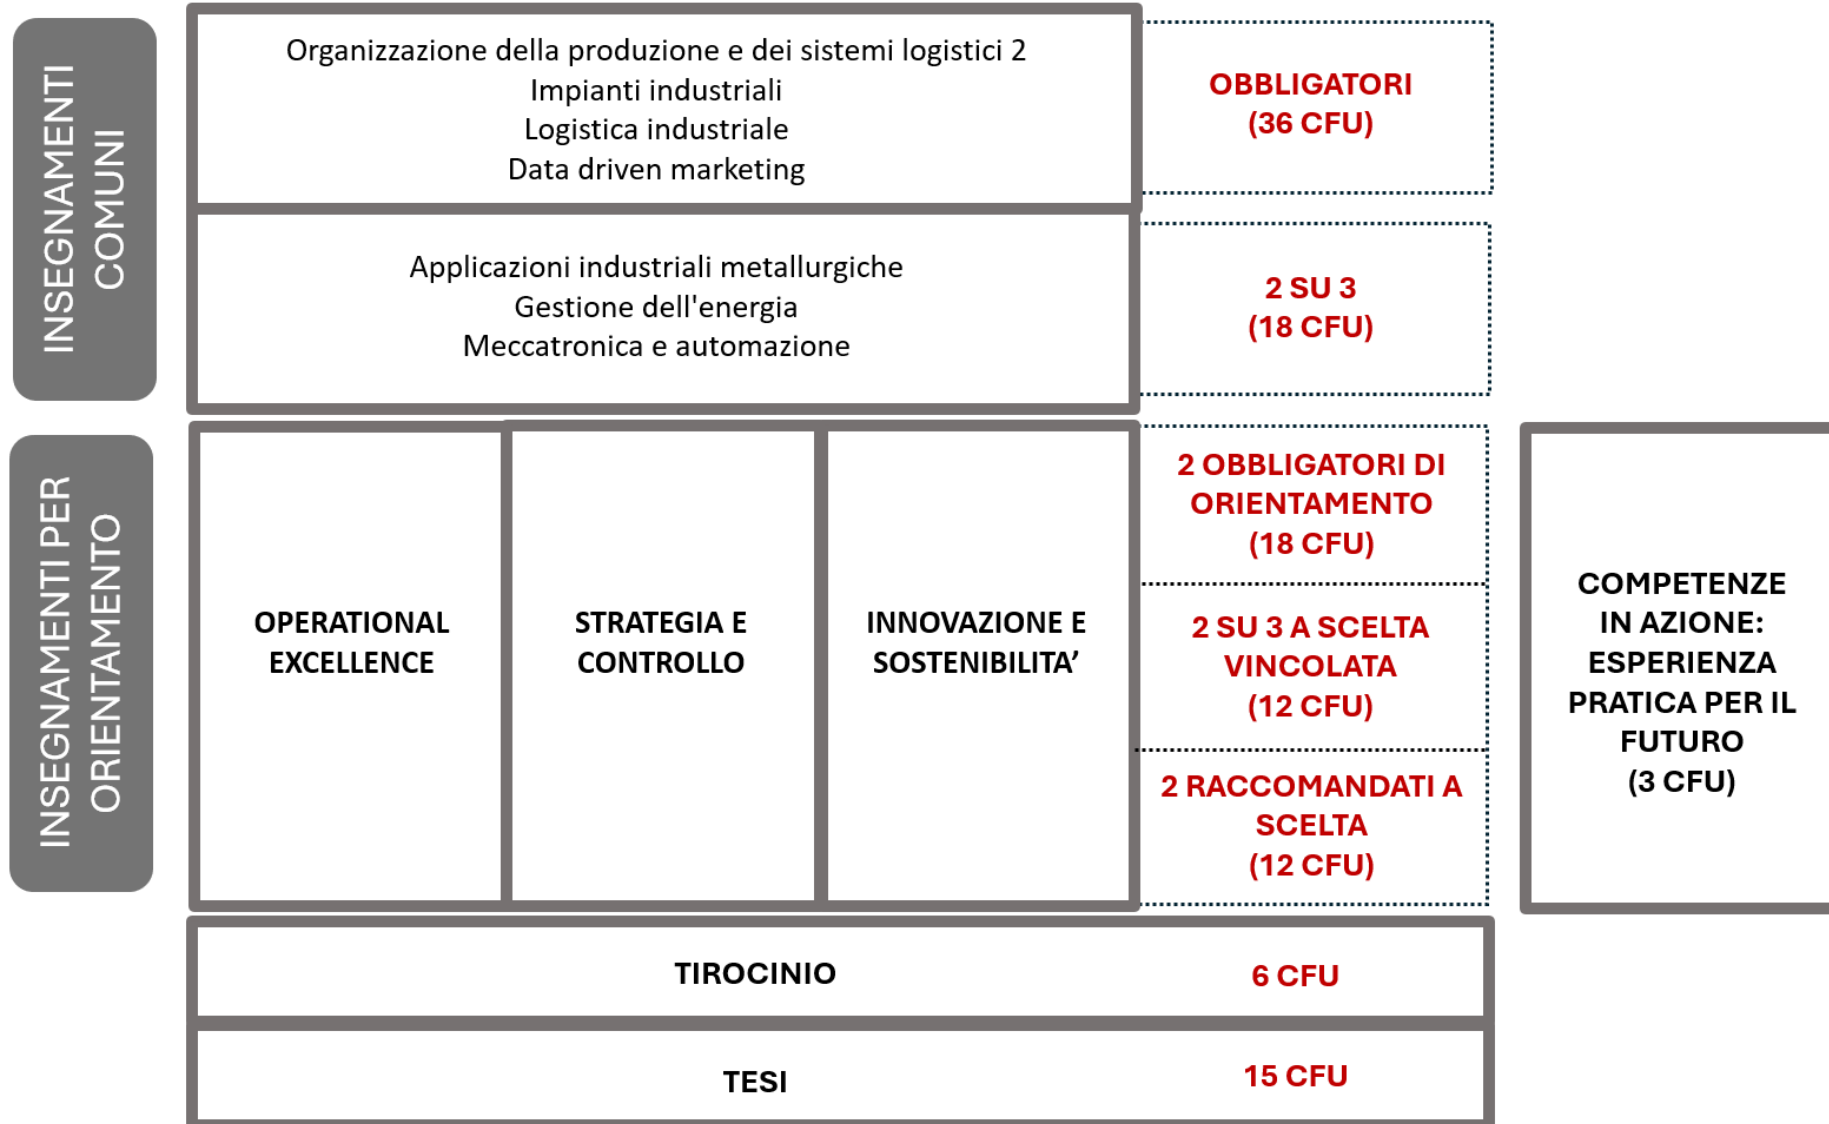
INSEGNAMENTI COMUNI

Organizzazione della produzione e dei sistemi logistici 2
Impianti industriali
Logistica industriale
Data driven marketing

OBBLIGATORI
(36 CFU)

Applicazioni industriali metallurgiche
Gestione dell'energia
Meccatronica e automazione

2 SU 3
(18 CFU)

INSEGNAMENTI PER ORIENTAMENTO

OPERATIONAL EXCELLENCE

STRATEGIA E CONTROLLO

INNOVAZIONE E SOSTENIBILITA'

2 OBBLIGATORI DI ORIENTAMENTO
(18 CFU)

2 SU 3 A SCELTA VINCOLATA
(12 CFU)

2 RACCOMANDATI A SCELTA
(12 CFU)

COMPETENZE IN AZIONE: ESPERIENZA PRATICA PER IL FUTURO
(3 CFU)

TIROCINIO 6 CFU

TESI 15 CFU